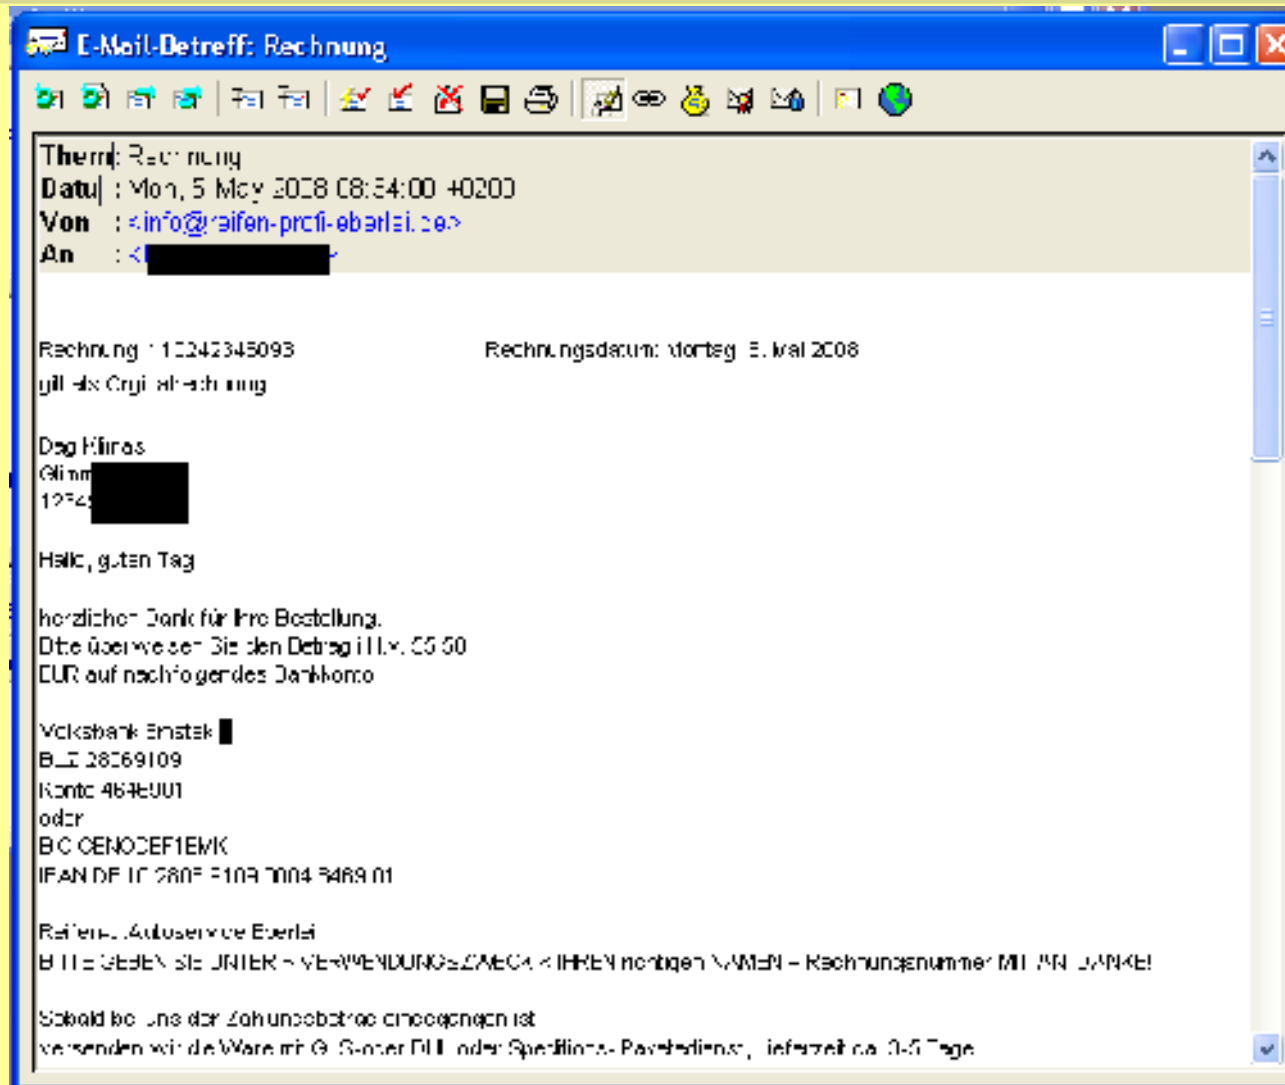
E-Mail-Betreff: Rechnung

Thema: Rechnung
Datum : Mon, 5 May 2008 08:54:00 +0200
Von : <info@reifen-profi-eberlei.de>
An : <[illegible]>

Rechnung : 10242345093 Rechnungsdatum: Montag, 5. Mai 2008
gilt als Originalrechnung

Dag Klimas
Glim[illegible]
1234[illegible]

Hallo, guten Tag

herzlichen Dank für Ihre Bestellung.
Bitte überweisen Sie den Betrag i.H.v. 55.50
EUR auf nachfolgendes Bankkonto

Volksbank Emstek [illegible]
BLZ 28069109
Konto 4646001
oder
BIC GENODEF1EMK
IBAN DE 10 2806 9109 0004 6469 01

Reifen + Autoservice Eberlei
BITTE GEBEN SIE UNTER > VERWENDUNGSZWECK < IHREN richtigen NAMEN + Rechnungsnummer MIT AN. DANKE!

Sobald bei uns der Zahlungsbetrag eingegangen ist
versenden wir die Ware mit GLS oder DHL oder Speditions- Paketdienst, Lieferzeit ca. 0-5 Tage